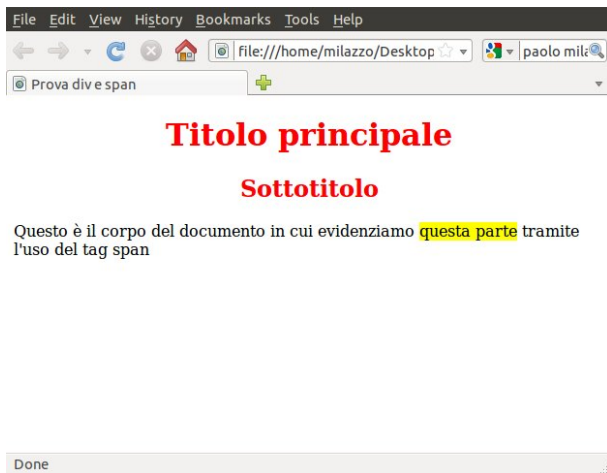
File Edit View History Bookmarks Tools Help

file:///home/milazzo/Desktop

paolo mila

Prova div e span

Titolo principale

Sottotitolo

Questo è il corpo del documento in cui evidenziamo questa parte tramite l'uso del tag span

Done